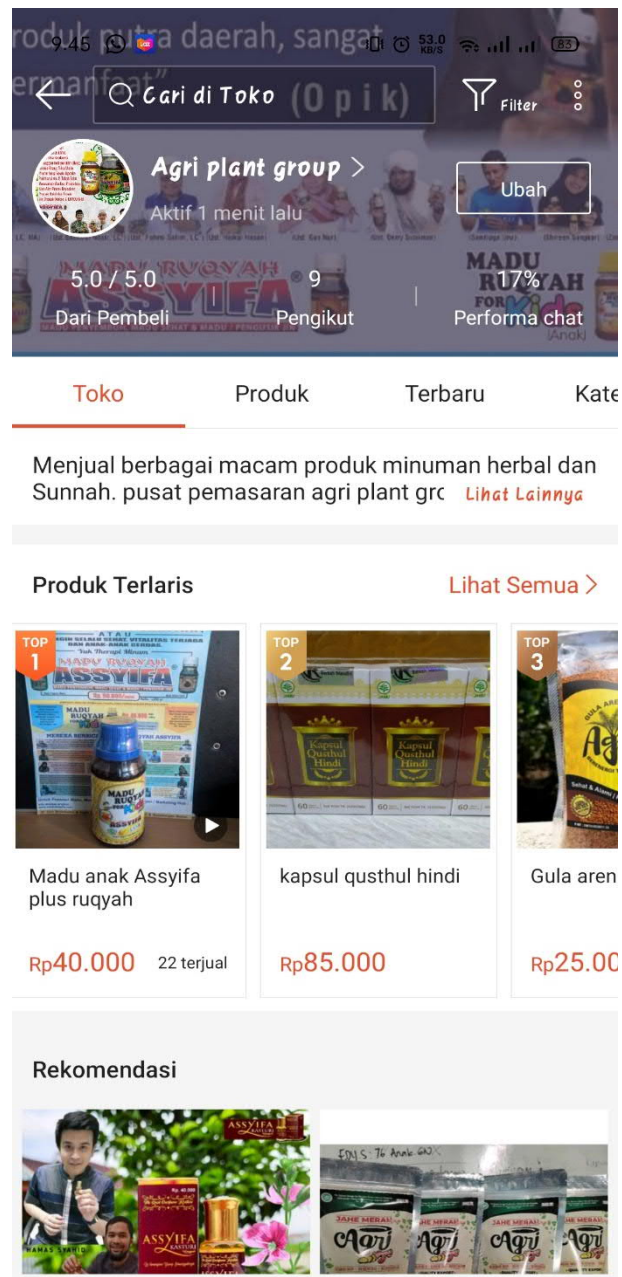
9.45 53.0 KB/S 83

roduk putra daerah, sangat ermanfaat"

Cari di Toko (Opik)

Filter

Agri plant group >

Aktif 1 menit lalu

Ubah

MADU RUQYAH ASSYIFA

5.0 / 5.0
Dari Pembeli

9
Pengikut

17%
Performa chat

Toko

Produk

Terbaru

Kate

Menjual berbagai macam produk minuman herbal dan Sunnah. pusat pemasaran agri plant grc Lihat Lainnya

Produk Terlaris

Lihat Semua >

TOP 1

Madu anak Assyifa plus ruqyah

Rp40.000 22 terjual

TOP 2

Kapsul Qusthul Hindi

kapsul qusthul hindi

Rp85.000

TOP 3

Gula aren

Rp25.00

Rekomendasi

ASSYIFA

JAHE MERAH Agri